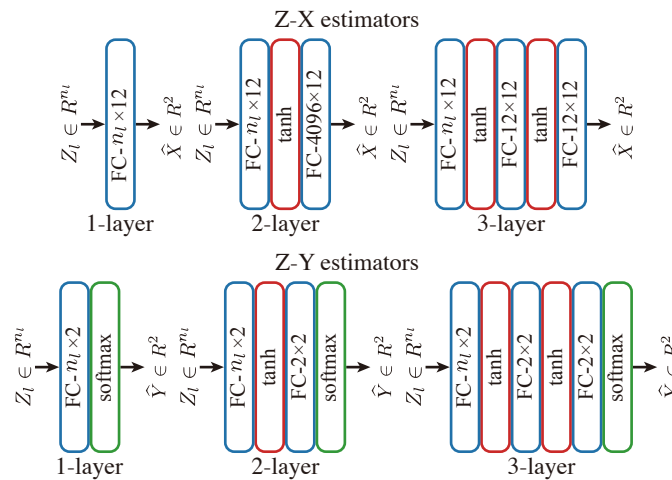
Z-X estimators

$Z_l \in R^{n_l}$ FC-$n_l$×12 $\hat{X} \in R^2$
1-layer

$Z_l \in R^{n_l}$ FC-$n_l$×12 tanh FC-4096×12 $\hat{X} \in R^2$
2-layer

$Z_l \in R^{n_l}$ FC-$n_l$×12 tanh FC-12×12 tanh FC-12×12 $\hat{X} \in R^2$
3-layer

Z-Y estimators

$Z_l \in R^{n_l}$ FC-$n_l$×2 softmax $\hat{Y} \in R^2$
1-layer

$Z_l \in R^{n_l}$ FC-$n_l$×2 tanh FC-2×2 softmax $\hat{Y} \in R^2$
2-layer

$Z_l \in R^{n_l}$ FC-$n_l$×2 tanh FC-2×2 tanh FC-2×2 softmax $\hat{Y} \in R^2$
3-layer